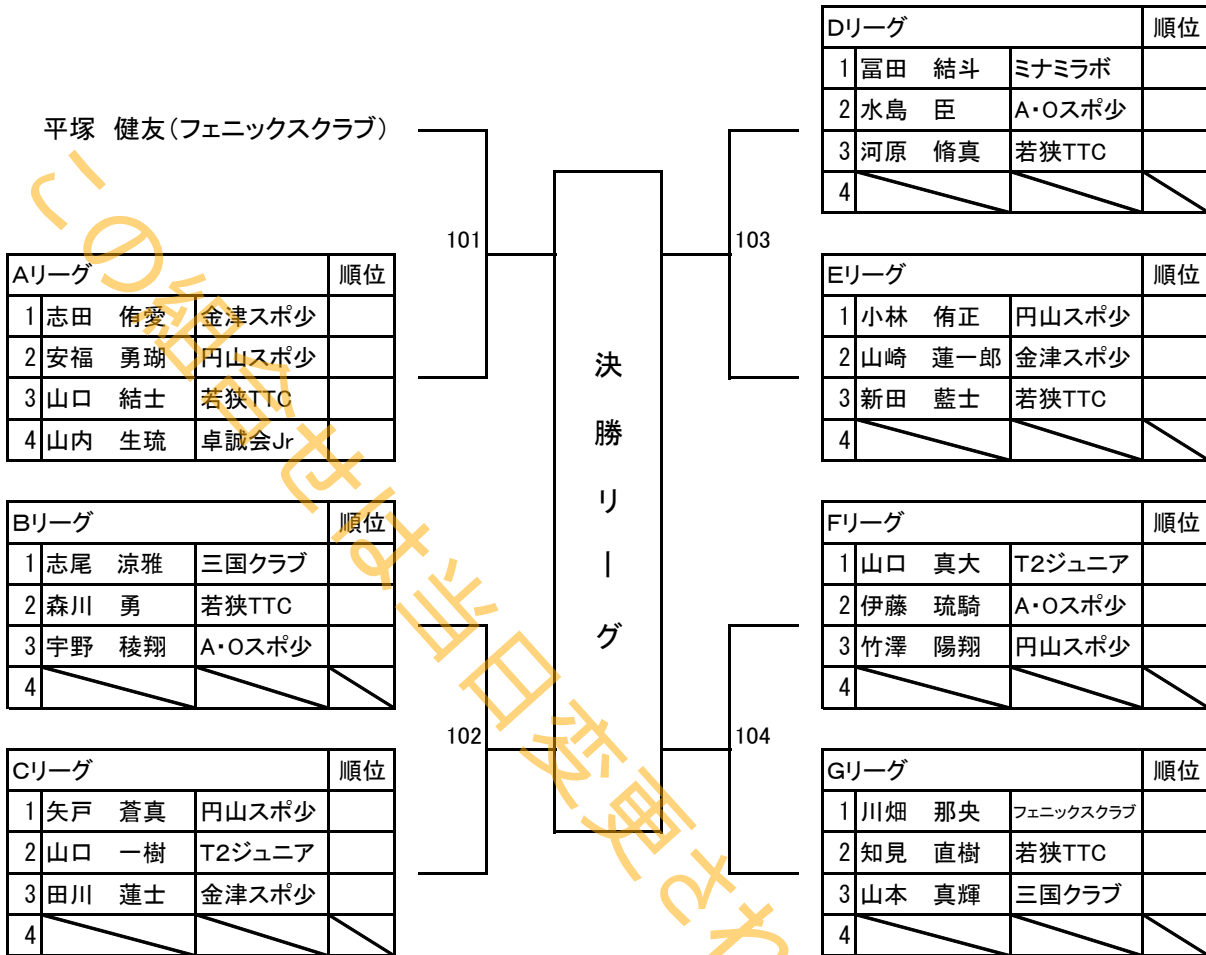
平塚　健友（フェニックスクラブ）

101

| Aリーグ | | | 順位 |
|---|---|---|---|
| 1 | 志田　侑愛 | 金津スポ少 | |
| 2 | 安福　勇瑚 | 円山スポ少 | |
| 3 | 山口　結士 | 若狭TTC | |
| 4 | 山内　生琉 | 卓誠会Jr | |

| Bリーグ | | | 順位 |
|---|---|---|---|
| 1 | 志尾　涼雅 | 三国クラブ | |
| 2 | 森川　勇 | 若狭TTC | |
| 3 | 宇野　稜翔 | A・Oスポ少 | |
| 4 | | | |

102

| Cリーグ | | | 順位 |
|---|---|---|---|
| 1 | 矢戸　蒼真 | 円山スポ少 | |
| 2 | 山口　一樹 | T2ジュニア | |
| 3 | 田川　蓮士 | 金津スポ少 | |
| 4 | | | |

決勝リーグ

103

| Dリーグ | | | 順位 |
|---|---|---|---|
| 1 | 冨田　結斗 | ミナミラボ | |
| 2 | 水島　臣 | A・Oスポ少 | |
| 3 | 河原　脩真 | 若狭TTC | |
| 4 | | | |

| Eリーグ | | | 順位 |
|---|---|---|---|
| 1 | 小林　侑正 | 円山スポ少 | |
| 2 | 山崎　蓮一郎 | 金津スポ少 | |
| 3 | 新田　藍士 | 若狭TTC | |
| 4 | | | |

| Fリーグ | | | 順位 |
|---|---|---|---|
| 1 | 山口　真大 | T2ジュニア | |
| 2 | 伊藤　琉騎 | A・Oスポ少 | |
| 3 | 竹澤　陽翔 | 円山スポ少 | |
| 4 | | | |

104

| Gリーグ | | | 順位 |
|---|---|---|---|
| 1 | 川畑　那央 | フェニックスクラブ | |
| 2 | 知見　直樹 | 若狭TTC | |
| 3 | 山本　真輝 | 三国クラブ | |
| 4 | | | |

この組合せは当日変更され